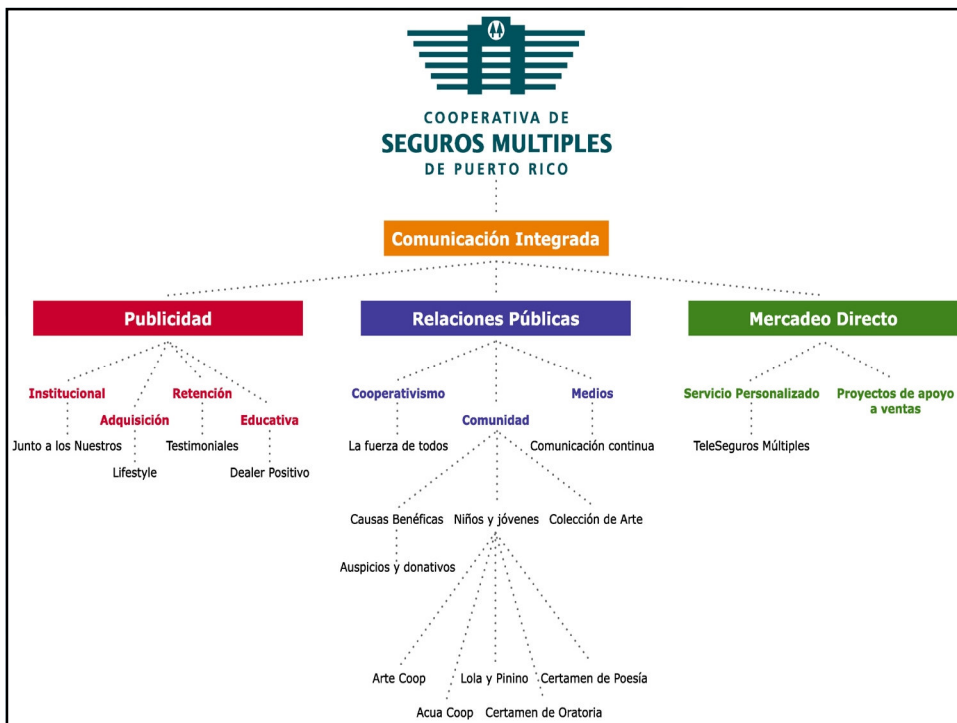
COOPERATIVA DE
SEGUROS MULTIPLES
DE PUERTO RICO

Comunicación Integrada

Publicidad

Institucional
Junto a los Nuestros

Adquisición
Lifestyle

Retención
Testimoniales

Educativa
Dealer Positivo

Relaciones Públicas

Cooperativismo
La fuerza de todos

Comunidad

Causas Benéficas
Auspicios y donativos

Niños y jóvenes
Arte Coop
Acua Coop
Lola y Pinino
Certamen de Oratoria
Certamen de Poesía

Colección de Arte

Medios
Comunicación continua

Mercadeo Directo

Servicio Personalizado
TeleSeguros Múltiples

Proyectos de apoyo a ventas